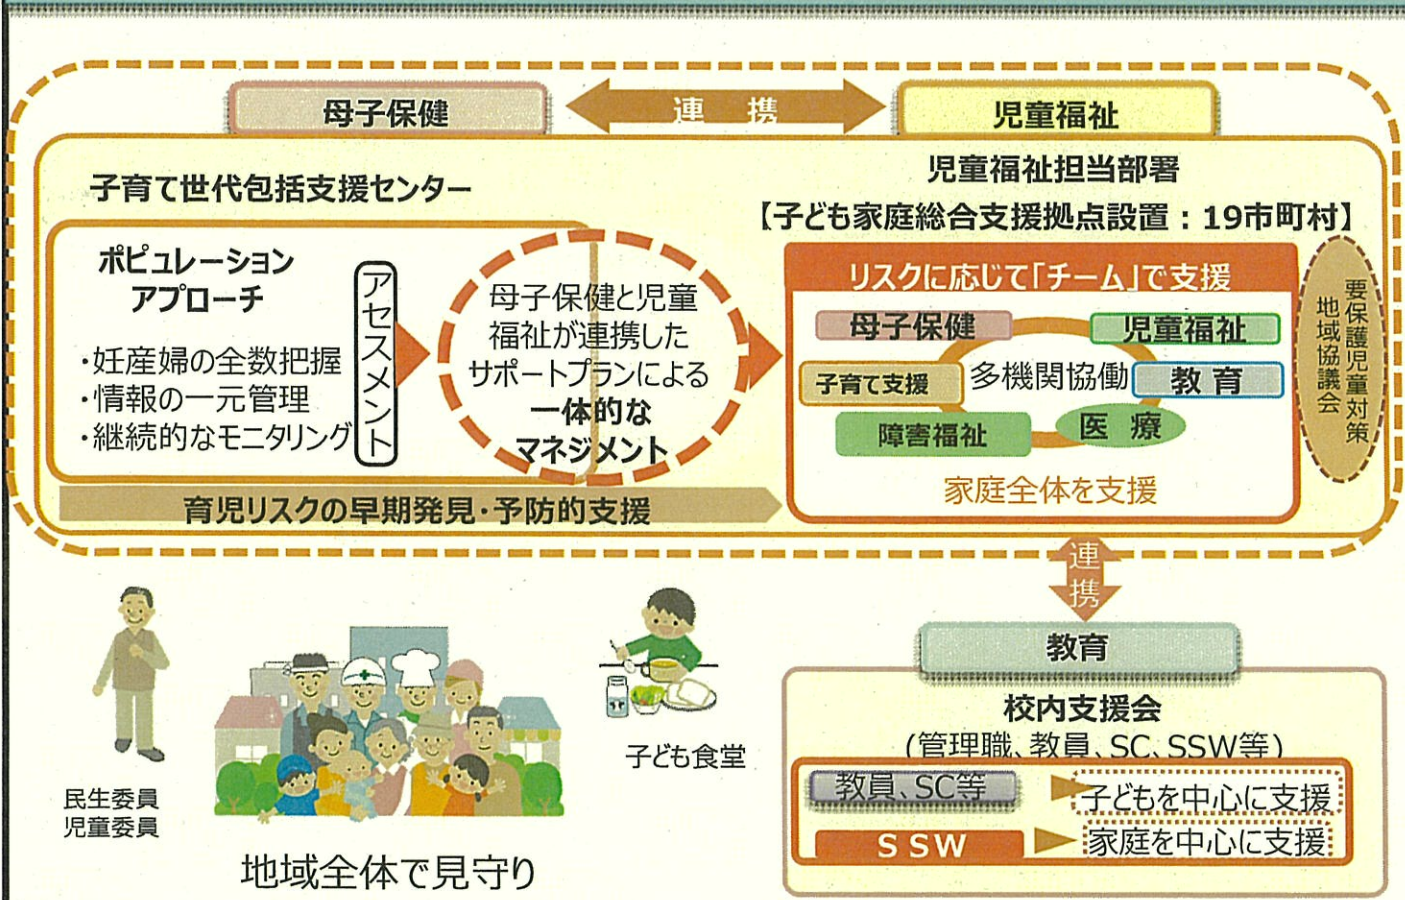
母子保健

連携

児童福祉

子育て世代包括支援センター

児童福祉担当部署
【子ども家庭総合支援拠点設置：19市町村】

ポピュレーションアプローチ

・妊産婦の全数把握
・情報の一元管理
・継続的なモニタリング

アセスメント

母子保健と児童福祉が連携したサポートプランによる一体的なマネジメント

リスクに応じて「チーム」で支援

母子保健
児童福祉
子育て支援
多機関協働
教育
障害福祉
医療

家庭全体を支援

要保護児童対策地域協議会

育児リスクの早期発見・予防的支援

連携

民生委員
児童委員

子ども食堂

地域全体で見守り

教育

校内支援会
（管理職、教員、SC、SSW等）

教員、SC等
子どもを中心に支援

SSW
家庭を中心に支援